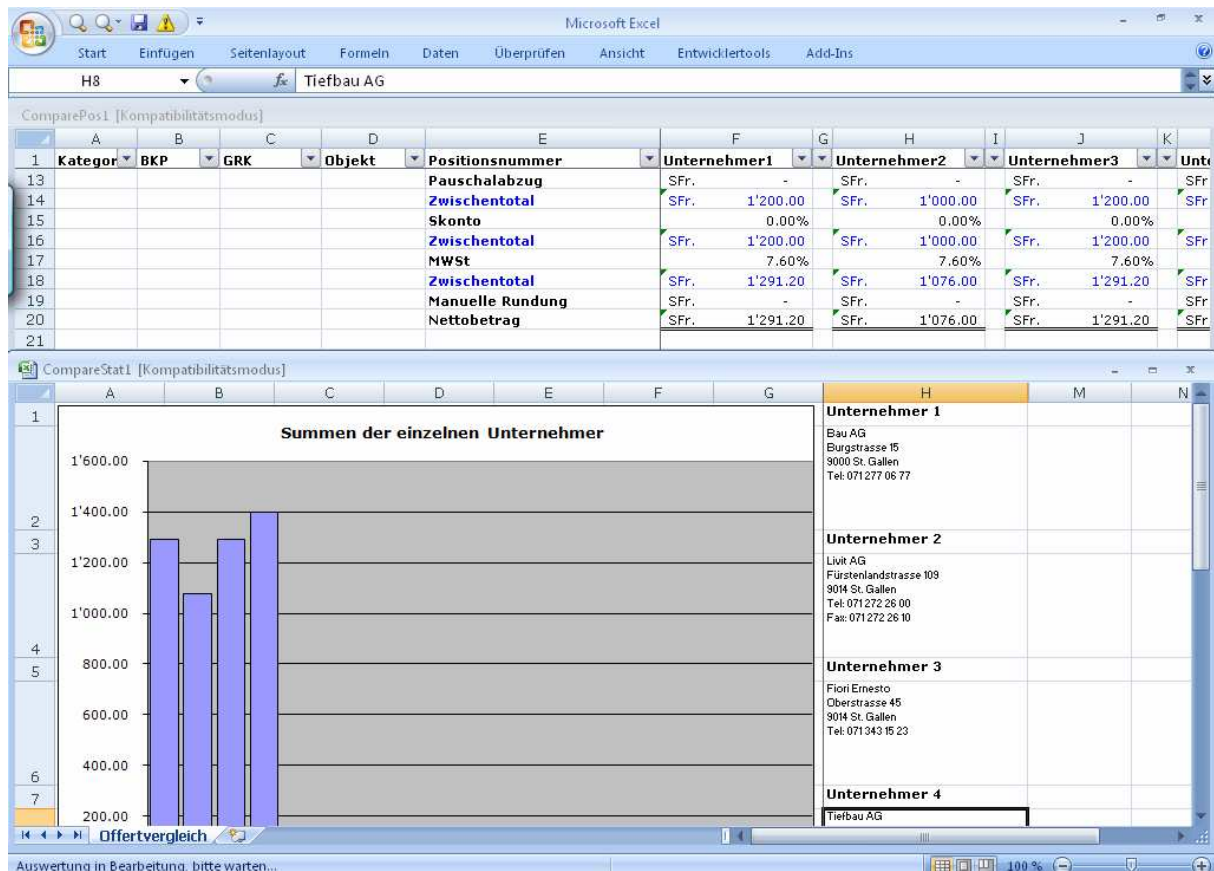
Microsoft Excel

Start Einfügen Seitenlayout Formeln Daten Überprüfen Ansicht Entwicklertools Add-Ins

H8 $f_x$ Tiefbau AG

ComparePos1 [Kompatibilitätsmodus]

| | A | B | C | D | E | F | G | H | I | J | K |
|---|---|---|---|---|---|---|---|---|---|---|---|
| 1 | Kategor | BKP | GRK | Objekt | Positionsnummer | Unternehmer1 | | Unternehmer2 | | Unternehmer3 | Unt |
| 13 | | | | | Pauschalabzug | SFr. - | | SFr. - | | SFr. - | SFr |
| 14 | | | | | Zwischentotal | SFr. 1'200.00 | | SFr. 1'000.00 | | SFr. 1'200.00 | SFr |
| 15 | | | | | Skonto | 0.00% | | 0.00% | | 0.00% | |
| 16 | | | | | Zwischentotal | SFr. 1'200.00 | | SFr. 1'000.00 | | SFr. 1'200.00 | SFr |
| 17 | | | | | MWSt | 7.60% | | 7.60% | | 7.60% | |
| 18 | | | | | Zwischentotal | SFr. 1'291.20 | | SFr. 1'076.00 | | SFr. 1'291.20 | SFr |
| 19 | | | | | Manuelle Rundung | SFr. - | | SFr. - | | SFr. - | SFr |
| 20 | | | | | Nettobetrag | SFr. 1'291.20 | | SFr. 1'076.00 | | SFr. 1'291.20 | SFr |
| 21 | | | | | | | | | | | |

CompareStat1 [Kompatibilitätsmodus]

A B C D E F G H M N

Summen der einzelnen Unternehmer

1'600.00
1'400.00
1'200.00
1'000.00
800.00
600.00
400.00
200.00

Unternehmer 1
Bau AG
Burgstrasse 15
9000 St. Gallen
Tel: 071 277 06 77

Unternehmer 2
Livit AG
Fürstenlandstrasse 109
9014 St. Gallen
Tel: 071 272 26 00
Fax: 071 272 26 10

Unternehmer 3
Fiori Ernesto
Oberstrasse 45
9014 St. Gallen
Tel: 071 343 15 23

Unternehmer 4
Tiefbau AG

Offertvergleich

Auswertung in Bearbeitung, bitte warten...

100 %